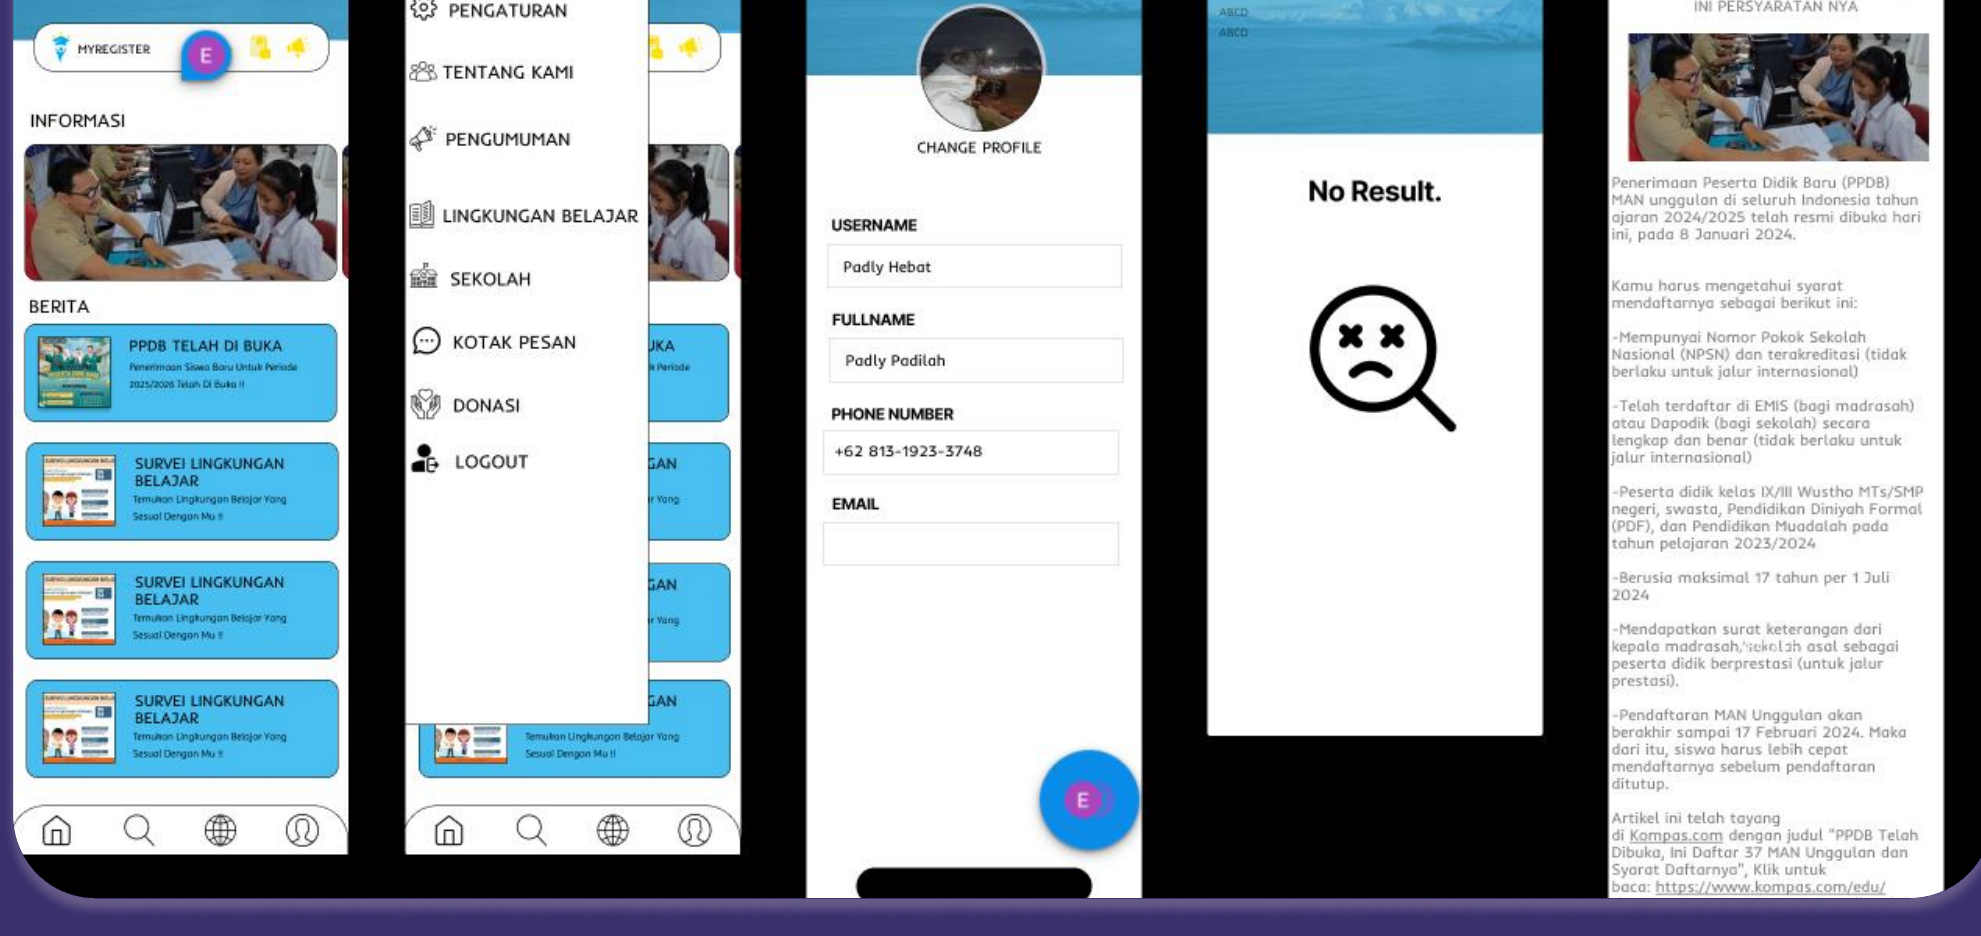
MYREGISTER

E

INFORMASI

BERITA

PPDB TELAH DI BUKA

Penerimaan Siswa Baru Untuk Periode 2025/2026 Telah Di Buka !!

SURVEI LINGKUNGAN BELAJAR

Temukan Lingkungan Belajar Yang Sesuai Dengan Mu !!

SURVEI LINGKUNGAN BELAJAR

Temukan Lingkungan Belajar Yang Sesuai Dengan Mu !!

SURVEI LINGKUNGAN BELAJAR

Temukan Lingkungan Belajar Yang Sesuai Dengan Mu !!

PENGATURAN

TENTANG KAMI

PENGUMUMAN

LINGKUNGAN BELAJAR

SEKOLAH

KOTAK PESAN

DONASI

LOGOUT

UKA

Periode

GAN

Yang

GAN

Yang

GAN

Temukan Lingkungan Belajar Yang Sesuai Dengan Mu !!

CHANGE PROFILE

USERNAME

Padly Hebat

FULLNAME

Padly Padilah

PHONE NUMBER

+62 813-1923-3748

EMAIL

E

ABCD

ABCD

No Result.

INI PERSYARATAN NYA

Penerimaan Peserta Didik Baru (PPDB) MAN unggulan di seluruh Indonesia tahun ajaran 2024/2025 telah resmi dibuka hari ini, pada 8 Januari 2024.

Kamu harus mengetahui syarat mendaftarnya sebagai berikut ini:

-Mempunyai Nomor Pokok Sekolah Nasional (NPSN) dan terakreditasi (tidak berlaku untuk jalur internasional)

-Telah terdaftar di EMIS (bagi madrasah) atau Dapodik (bagi sekolah) secara lengkap dan benar (tidak berlaku untuk jalur internasional)

-Peserta didik kelas IX/III Wustho MTs/SMP negeri, swasta, Pendidikan Diniyah Formal (PDF), dan Pendidikan Muadalah pada tahun pelajaran 2023/2024

-Berusia maksimal 17 tahun per 1 Juli 2024

-Mendapatkan surat keterangan dari kepala madrasah/sekolah asal sebagai peserta didik berprestasi (untuk jalur prestasi).

-Pendaftaran MAN Unggulan akan berakhir sampai 17 Februari 2024. Maka dari itu, siswa harus lebih cepat mendaftarnya sebelum pendaftaran ditutup.

Artikel ini telah tayang di Kompas.com dengan judul "PPDB Telah Dibuka, Ini Daftar 37 MAN Unggulan dan Syarat Daftarnya", Klik untuk baca: https://www.kompas.com/edu/